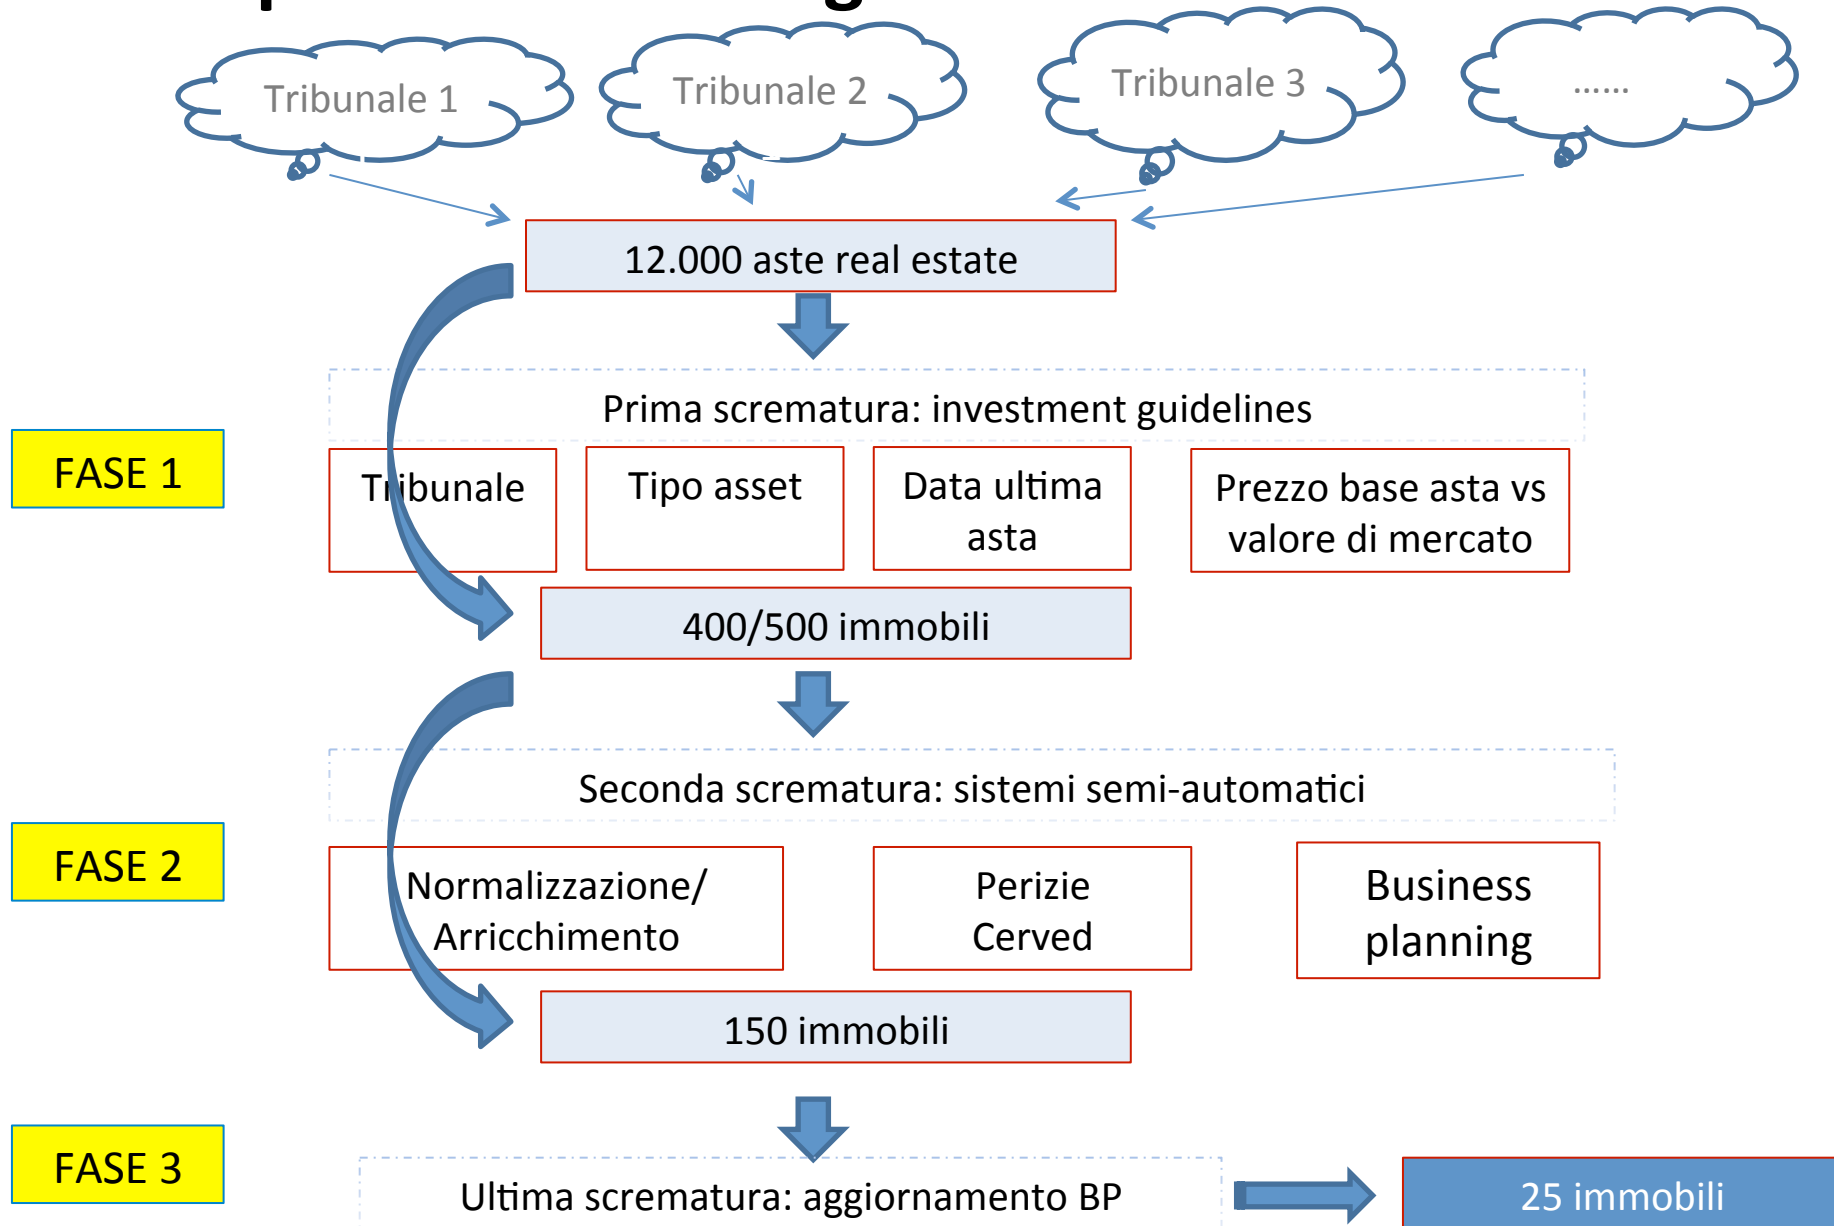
Tribunale 1

Tribunale 2

Tribunale 3

......

12.000 aste real estate

FASE 1

Prima scrematura: investment guidelines

Tribunale

Tipo asset

Data ultima asta

Prezzo base asta vs valore di mercato

400/500 immobili

FASE 2

Seconda scrematura: sistemi semi-automatici

Normalizzazione/ Arricchimento

Perizie Cerved

Business planning

150 immobili

FASE 3

Ultima scrematura: aggiornamento BP

25 immobili